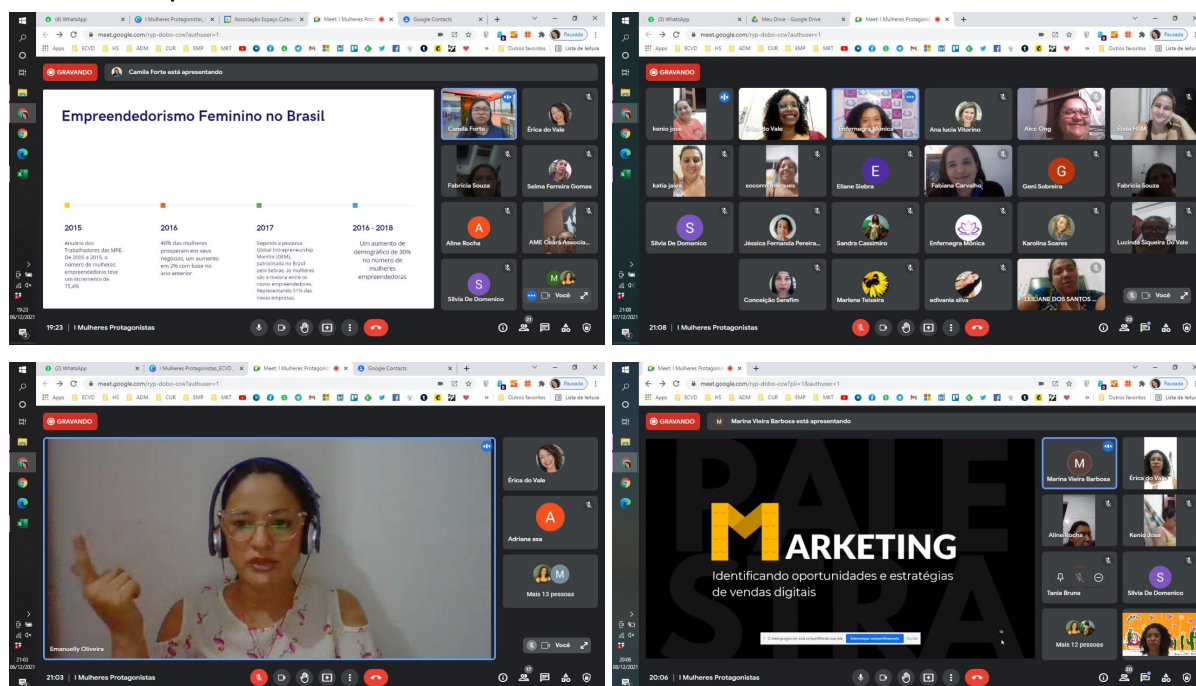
(4) WhatsApp | I Mulheres Protagonistas | Associação Espaço Cultura | Meet: I Mulheres Prot | Google Contacts

meet.google.com/yyp-dobo-ccw?authuser=1

Apps ECVD HS ADM CUR EMP MKT Outros favoritos Lista de leitura

GRAVANDO

Camila Forte está apresentando

Empreendedorismo Feminino no Brasil

2015
Anuário dos Trabalhadores das MPE. De 2005 a 2015, o número de mulheres empreendedoras teve um incremento de 15,4%

2016
46% das mulheres prosperam em seus negócios, um aumento em 2% com base no ano anterior

2017
Segundo a pesquisa Global Entrepreneurship Monitor (GEM), patrocinada no Brasil pelo Sebrae, as mulheres são a maioria entre os novos empreendedores. Representando 51% dos novos empresas.

2016 - 2018
Um aumento de demográfico de 30% no número de mulheres empreendedoras

Camila Forte
Érica do Vale
Fabrícia Souza
Selma Ferreira Gomes
Aline Rocha
AME Ceará Associa...
Silvia De Domenico
Você

19:23 | I Mulheres Protagonistas

(3) WhatsApp | Meu Drive – Google Drive | Meet: I Mulheres Protagonis

meet.google.com/yyp-dobo-ccw?authuser=1

GRAVANDO

kenio jose
Érica do Vale
Enfermegra Mônica
Ana lucia Vitorino
Acc Ong
Elida HSM
katia jaim
socorro marques
Eliane Siebra
Fabiana Carvalho
Geni Sobreira
Fabrícia Souza
Silvia De Domenico
Jéssica Fernanda Pereira...
Sandra Cassimiro
Enfermegra Mônica
Karolina Soares
Lucinda Siqueira Do Vale
Conceição Serafim
Marlene Teixeira
edivania silva
LEILIANE DOS SANTOS...
Você

21:08 | I Mulheres Protagonistas

(2) WhatsApp | I Mulheres Protagonistas_ECVD | Meet: I Mulheres Protagonis | Google Contacts

meet.google.com/yyp-dobo-ccw?authuser=1

GRAVANDO

Emanuelly Oliveira
Érica do Vale
Adriana asa
Mais 13 pessoas
Você

21:03 | I Mulheres Protagonistas

Meet: I Mulheres Protagonis

meet.google.com/yyp-dobo-ccw?pli=1&authuser=1

GRAVANDO

Marina Vieira Barbosa está apresentando

MARKETING
Identificando oportunidades e estratégias de vendas digitais

Marina Vieira Barbosa
Érica do Vale
Aline Rocha
Kenio Jose
Tania Bruna
Silvia De Domenico
Mais 12 pessoas

20:06 | I Mulheres Protagonistas